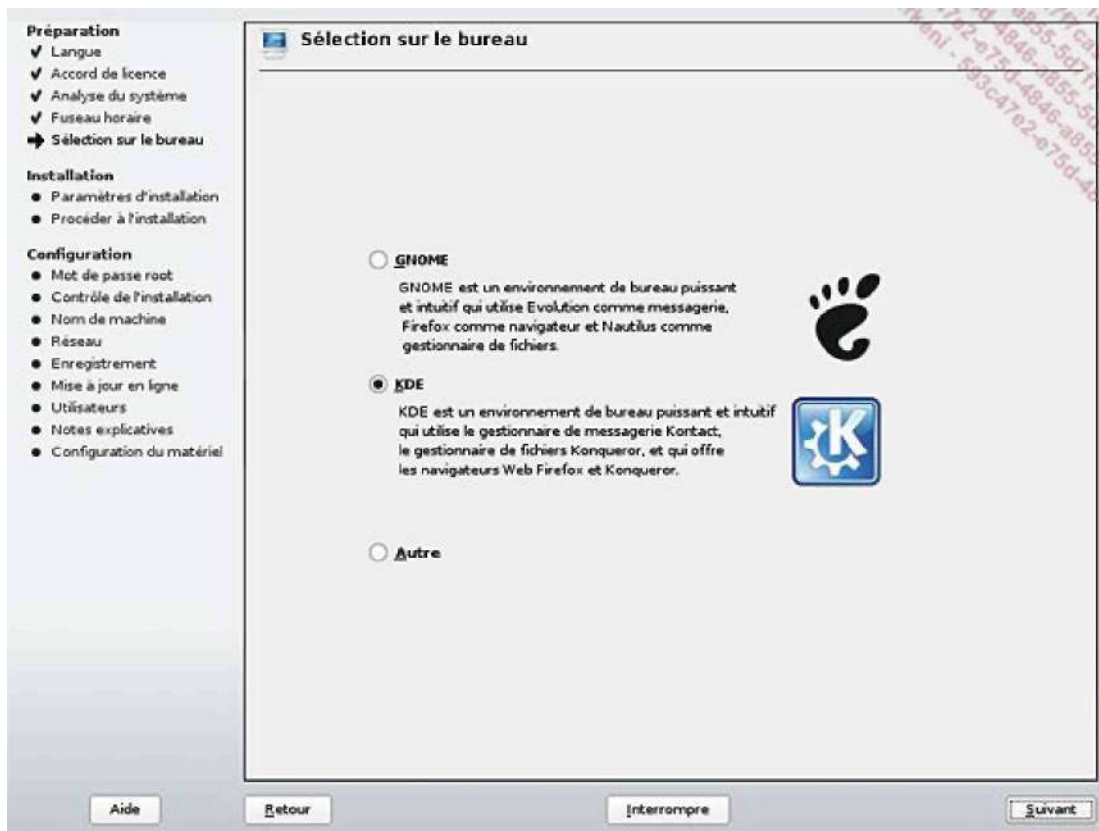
Préparation
✔ Langue
✔ Accord de licence
✔ Analyse du système
✔ Fuseau horaire
➡ Sélection sur le bureau

Installation
● Paramètres d'installation
● Procéder à l'installation

Configuration
● Mot de passe root
● Contrôle de l'installation
● Nom de machine
● Réseau
● Enregistrement
● Mise à jour en ligne
● Utilisateurs
● Notes explicatives
● Configuration du matériel

Sélection sur le bureau

GNOME

GNOME est un environnement de bureau puissant et intuitif qui utilise Evolution comme messagerie, Firefox comme navigateur et Nautilus comme gestionnaire de fichiers.

KDE

KDE est un environnement de bureau puissant et intuitif qui utilise le gestionnaire de messagerie Kontact, le gestionnaire de fichiers Konqueror, et qui offre les navigateurs Web Firefox et Konqueror.

Autre

Aide

Retour

Interrompre

Suivant

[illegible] 4855-5d7 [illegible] 593c47e2-e75d-4846-a855-5d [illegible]